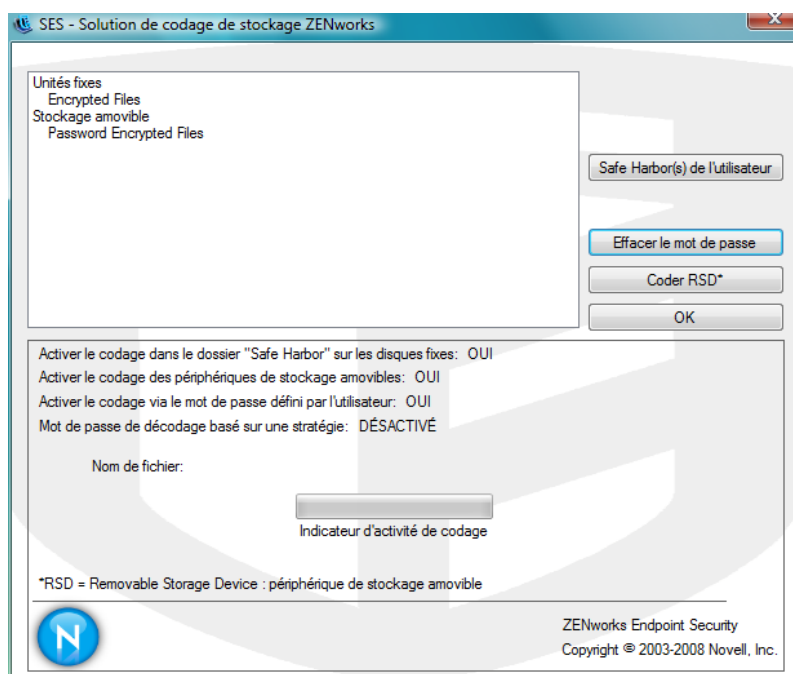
SES - Solution de codage de stockage ZENworks

Unités fixes
Encrypted Files
Stockage amovible
Password Encrypted Files

Safe Harbor(s) de l'utilisateur

Effacer le mot de passe

Coder RSD*

OK

Activer le codage dans le dossier "Safe Harbor" sur les disques fixes: OUI
Activer le codage des périphériques de stockage amovibles: OUI
Activer le codage via le mot de passe défini par l'utilisateur: OUI
Mot de passe de décodage basé sur une stratégie: DÉSACTIVÉ

Nom de fichier:

Indicateur d'activité de codage

*RSD = Removable Storage Device : périphérique de stockage amovible

N

ZENworks Endpoint Security
Copyright © 2003-2008 Novell, Inc.